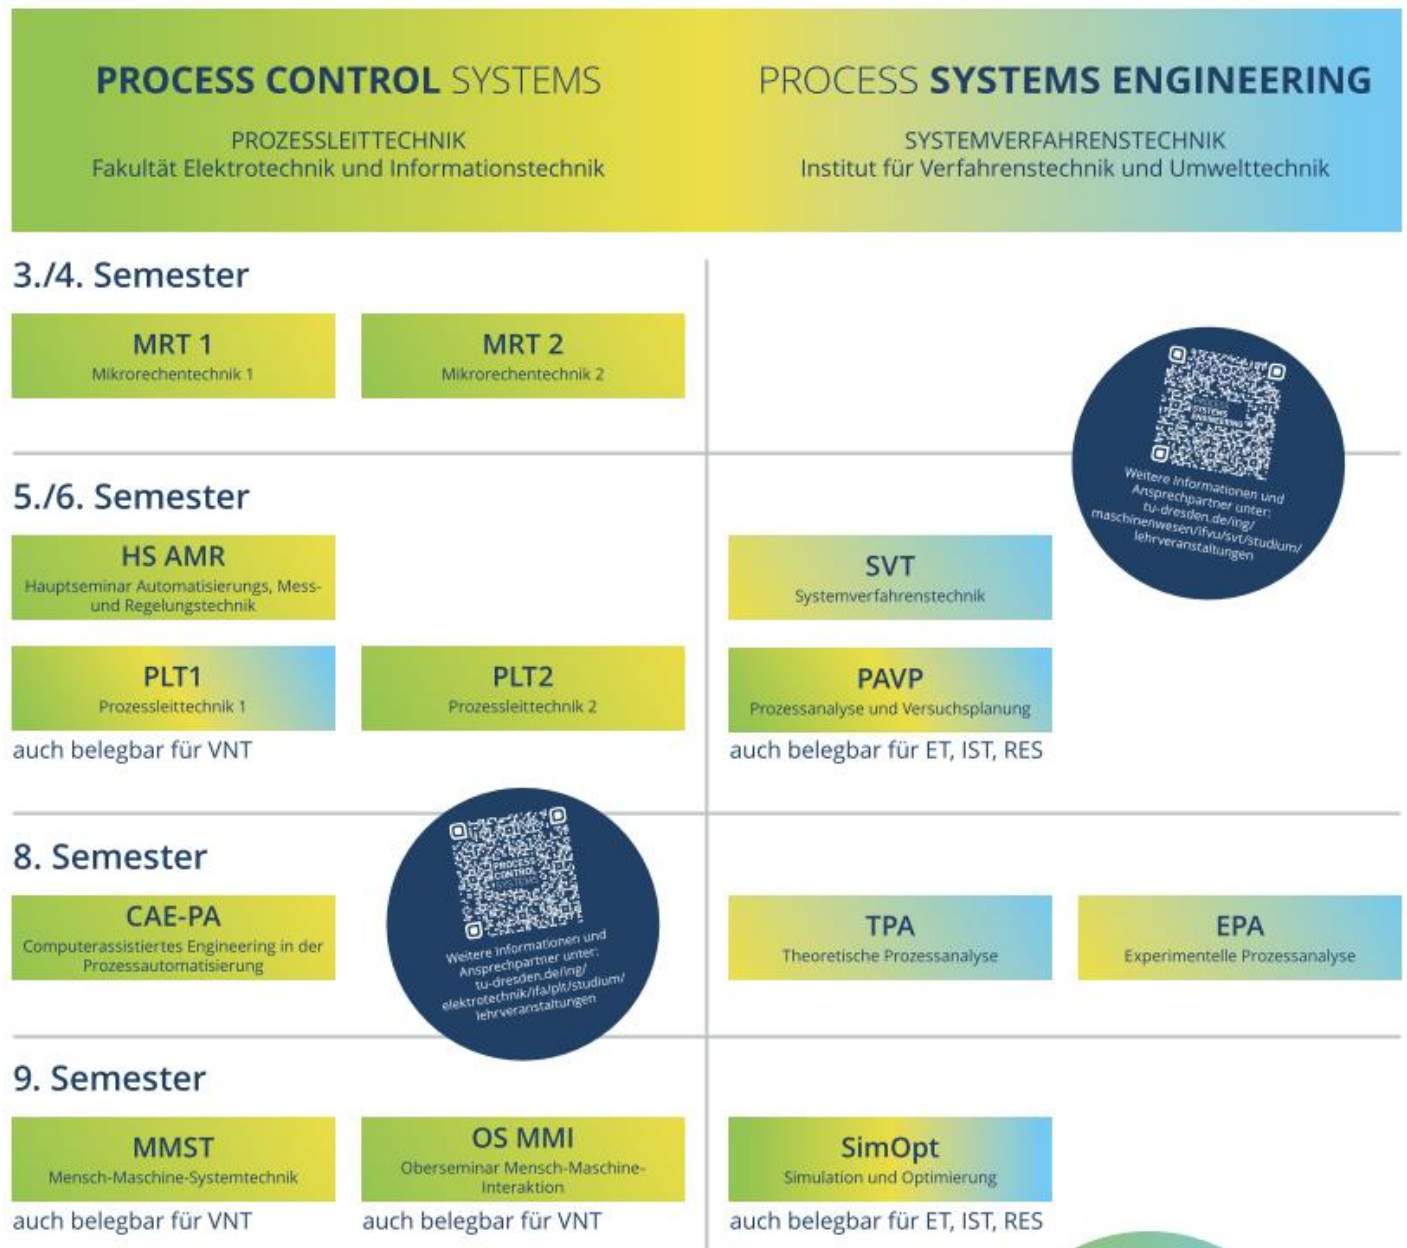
PROCESS CONTROL SYSTEMS

PROZESSLEITTECHNIK
Fakultät Elektrotechnik und Informationstechnik

PROCESS SYSTEMS ENGINEERING

SYSTEMVERFAHRENSTECHNIK
Institut für Verfahrenstechnik und Umwelttechnik

3./4. Semester

MRT 1
Mikrorechentechnik 1

MRT 2
Mikrorechentechnik 2

PROCESS SYSTEMS ENGINEERING

Weitere Informationen und Ansprechpartner unter: tu-dresden.de/ing/maschinenwesen/ifvu/svt/studium/lehrveranstaltungen

5./6. Semester

HS AMR
Hauptseminar Automatisierungs, Mess- und Regelungstechnik

SVT
Systemverfahrenstechnik

PLT1
Prozessleittechnik 1

PLT2
Prozessleittechnik 2

auch belegbar für VNT

PAVP
Prozessanalyse und Versuchsplanung

auch belegbar für ET, IST, RES

8. Semester

CAE-PA
Computerassistiertes Engineering in der Prozessautomatisierung

PROCESS CONTROL SYSTEMS

Weitere Informationen und Ansprechpartner unter: tu-dresden.de/ing/elektrotechnik/ifa/plt/studium/lehrveranstaltungen

TPA
Theoretische Prozessanalyse

EPA
Experimentelle Prozessanalyse

9. Semester

MMST
Mensch-Maschine-Systemtechnik

auch belegbar für VNT

OS MMI
Oberseminar Mensch-Maschine-Interaktion

auch belegbar für VNT

SimOpt
Simulation und Optimierung

auch belegbar für ET, IST, RES